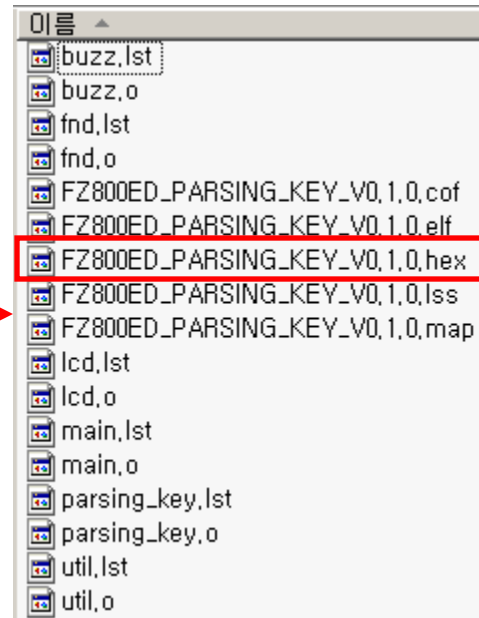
이름

buzz.lst
buzz.o
fnd.lst
fnd.o
FZ800ED_PARSING_KEY_V0.1.0.cof
FZ800ED_PARSING_KEY_V0.1.0.elf
FZ800ED_PARSING_KEY_V0.1.0.hex
FZ800ED_PARSING_KEY_V0.1.0.lss
FZ800ED_PARSING_KEY_V0.1.0.map
lcd.lst
lcd.o
main.lst
main.o
parsing_key.lst
parsing_key.o
util.lst
util.o